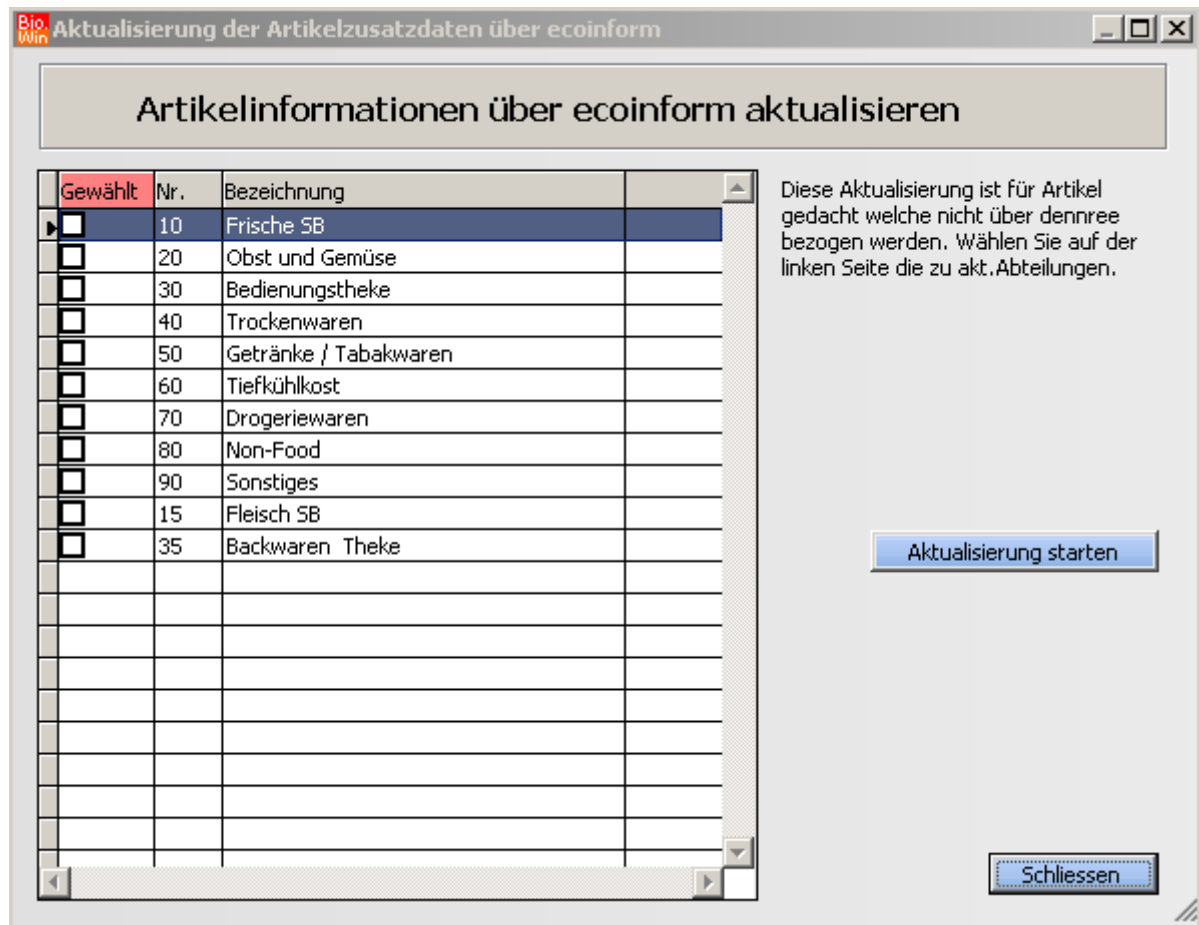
Bio Win Aktualisierung der Artikelzusatzdaten über ecoinform

Artikelinformationen über ecoinform aktualisieren

| Gewählt | Nr. | Bezeichnung |
|---|---|---|
| ☐ | 10 | Frische SB |
| ☐ | 20 | Obst und Gemüse |
| ☐ | 30 | Bedienungstheke |
| ☐ | 40 | Trockenwaren |
| ☐ | 50 | Getränke / Tabakwaren |
| ☐ | 60 | Tiefkühlkost |
| ☐ | 70 | Drogeriewaren |
| ☐ | 80 | Non-Food |
| ☐ | 90 | Sonstiges |
| ☐ | 15 | Fleisch SB |
| ☐ | 35 | Backwaren Theke |

Diese Aktualisierung ist für Artikel gedacht welche nicht über dennree bezogen werden. Wählen Sie auf der linken Seite die zu akt.Abteilungen.

Aktualisierung starten

Schliessen